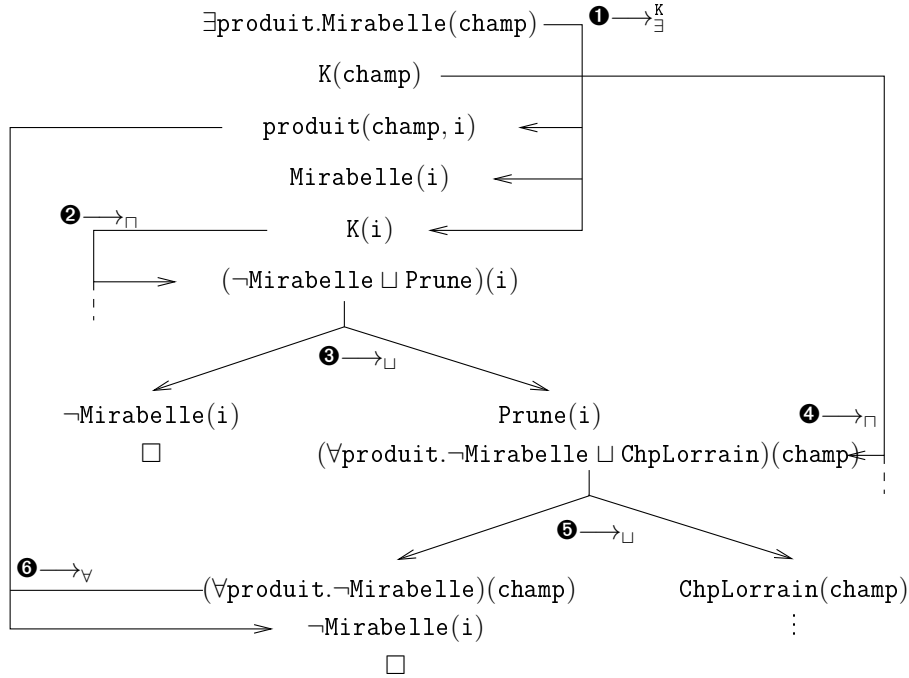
$\exists$produit.Mirabelle(champ) ❶$\longrightarrow_{\exists}^{K}$

K(champ)

produit(champ, i)

Mirabelle(i)

❷$\longrightarrow_{\sqcap}$

K(i)

($\neg$Mirabelle $\sqcup$ Prune)(i)

⋮

❸$\longrightarrow_{\sqcup}$

$\neg$Mirabelle(i)

$\square$

Prune(i)

❹$\longrightarrow_{\sqcap}$

($\forall$produit.$\neg$Mirabelle $\sqcup$ ChpLorrain)(champ)

⋮

❺$\longrightarrow_{\sqcup}$

❻$\longrightarrow_{\forall}$

($\forall$produit.$\neg$Mirabelle)(champ)

ChpLorrain(champ)

$\neg$Mirabelle(i)

⋮

$\square$